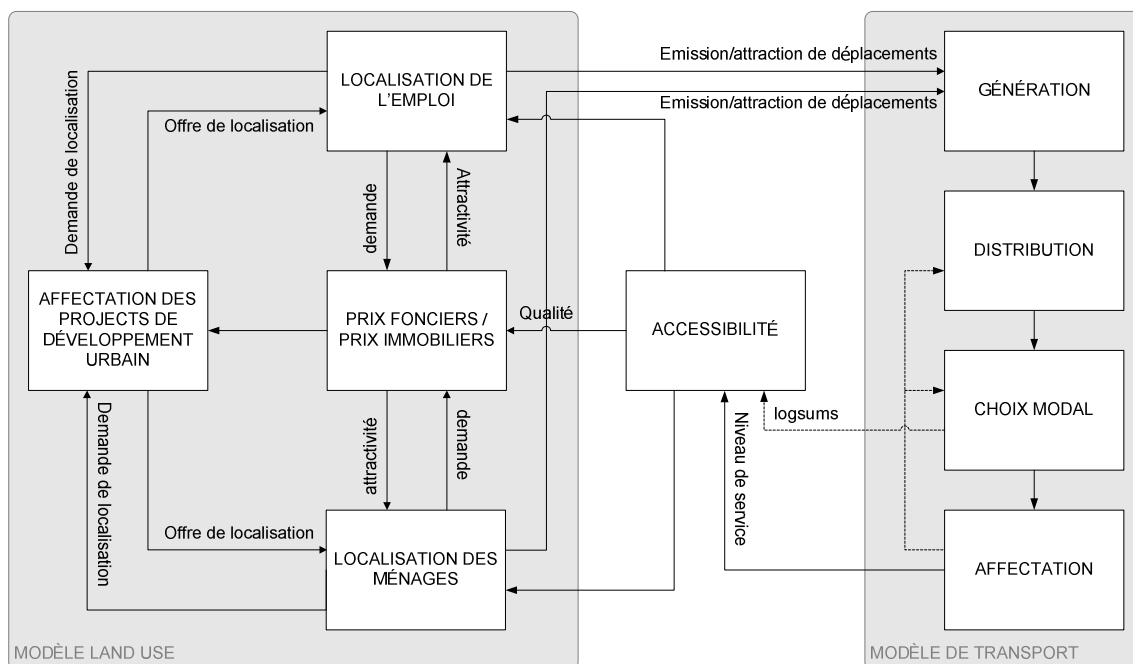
LOCALISATION DE L'EMPLOI

Emission/attraction de déplacements

Emission/attraction de déplacements

GÉNÉRATION

Demande de localisation

Offre de localisation

demande

Attractivité

DISTRIBUTION

AFFECTATION DES PROJECTS DE DÉVELOPPEMENT URBAIN

PRIX FONCIERS / PRIX IMMOBILIERS

Qualité

ACCESSIBILITÉ

CHOIX MODAL

logsums

Demande de localisation

attractivité

demande

Niveau de service

Offre de localisation

LOCALISATION DES MÉNAGES

AFFECTATION

MODÈLE LAND USE

MODÈLE DE TRANSPORT